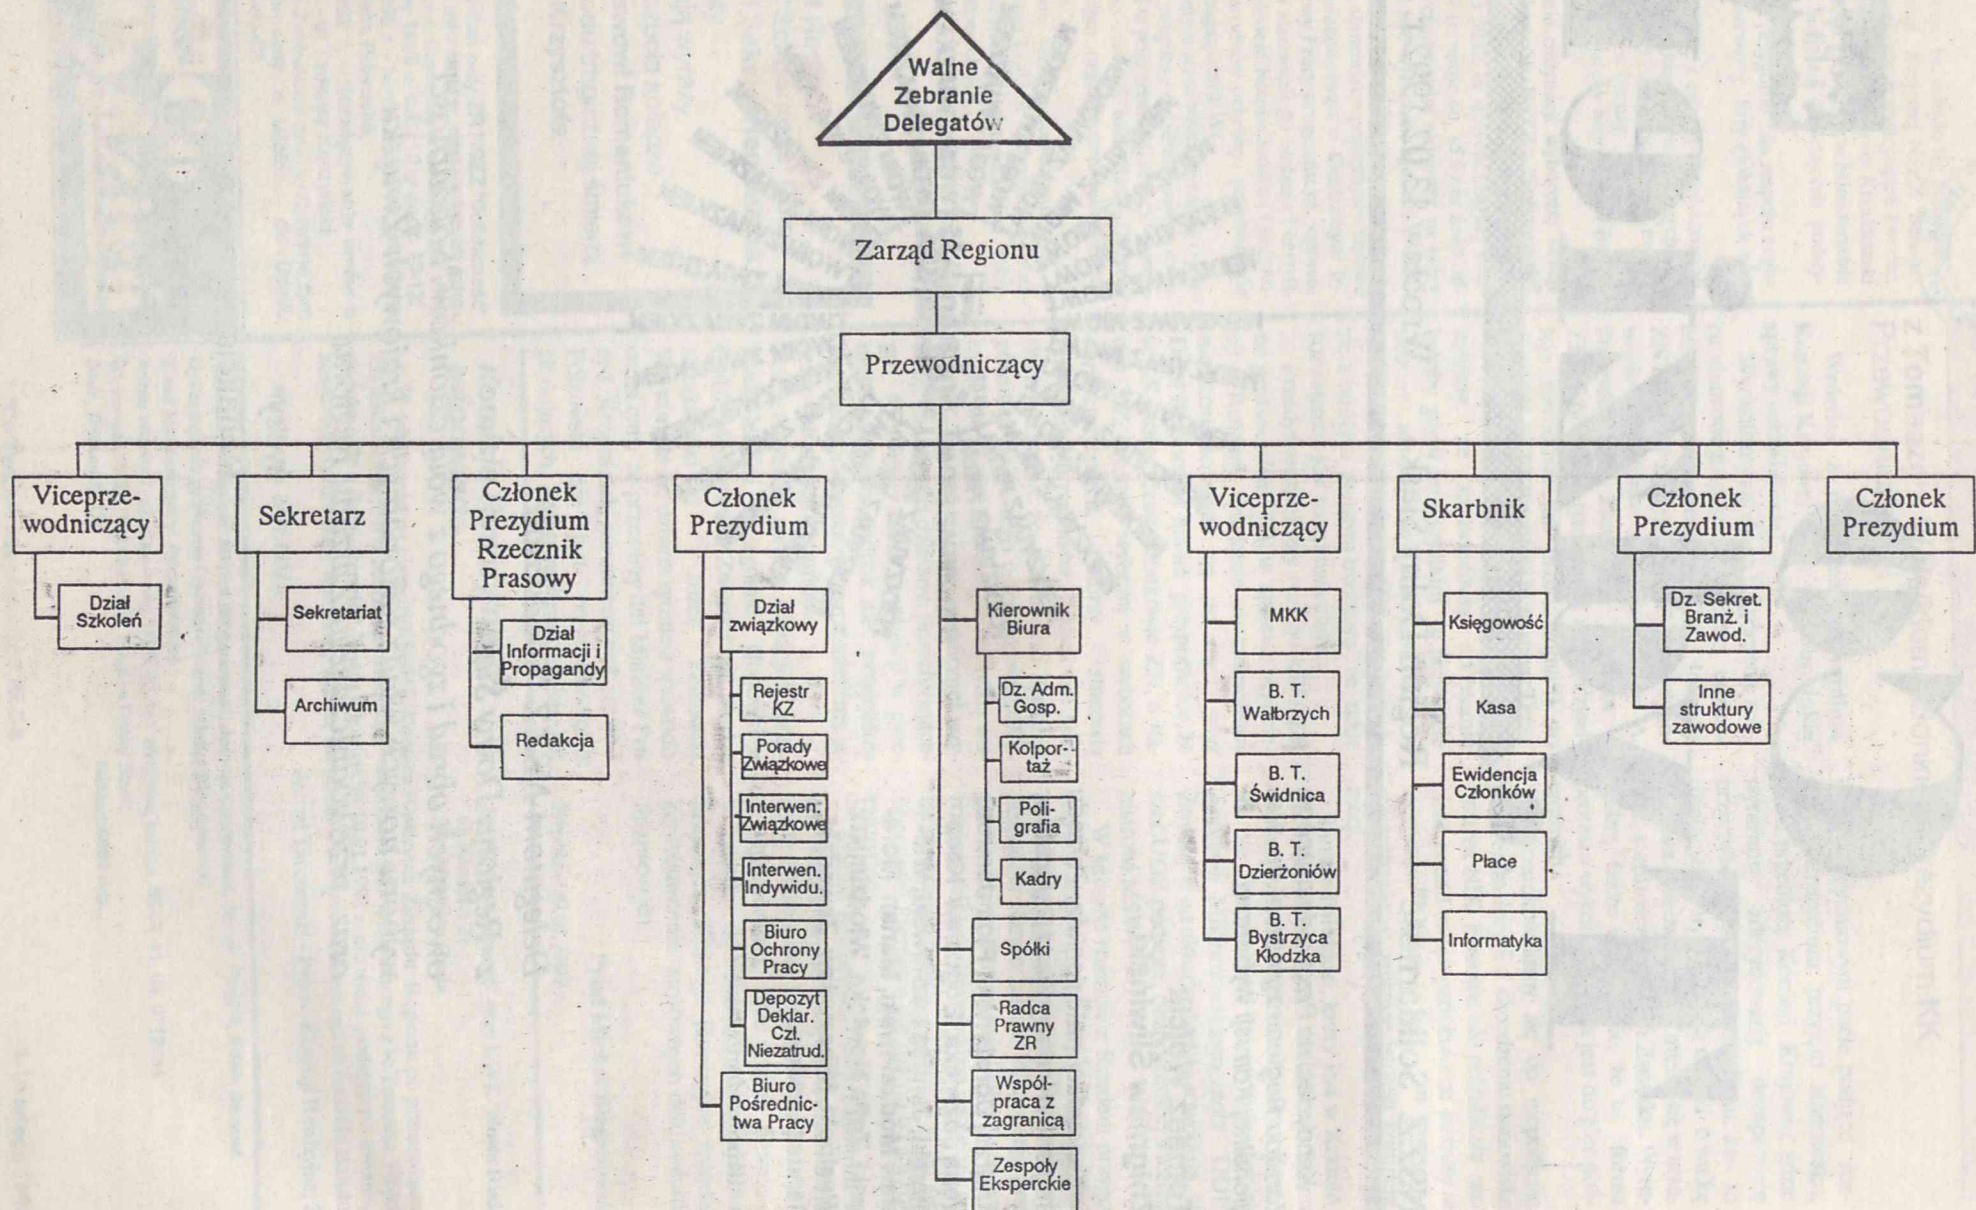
Walne Zebranie Delegatów

Zarząd Regionu

Przewodniczący

Viceprzewodniczący

Dział Szkoleń

Sekretarz

Sekretariat

Archiwum

Członek Prezydium Rzecznik Prasowy

Dział Informacji i Propagandy

Redakcja

Członek Prezydium

Dział związkowy

Rejestr KZ

Porady Związkowe

Interwen. Związkowe

Interwen. Indywidu.

Biuro Ochrony Pracy

Depozyt Deklar. Czł. Niezatrud.

Biuro Pośrednictwa Pracy

Kierownik Biura

Dz. Adm. Gosp.

Kolportaż

Poligrafia

Kadry

Spółki

Radca Prawny ZR

Współpraca z zagranicą

Zespoły Eksperckie

Viceprzewodniczący

MKK

B. T. Wałbrzych

B. T. Świdnica

B. T. Dzierżoniów

B. T. Bystrzyca Kłodzka

Skarbnik

Księgowość

Kasa

Ewidencja Członków

Płace

Informatyka

Członek Prezydium

Dz. Sekret. Branż. i Zawod.

Inne struktury zawodowe

Członek Prezydium